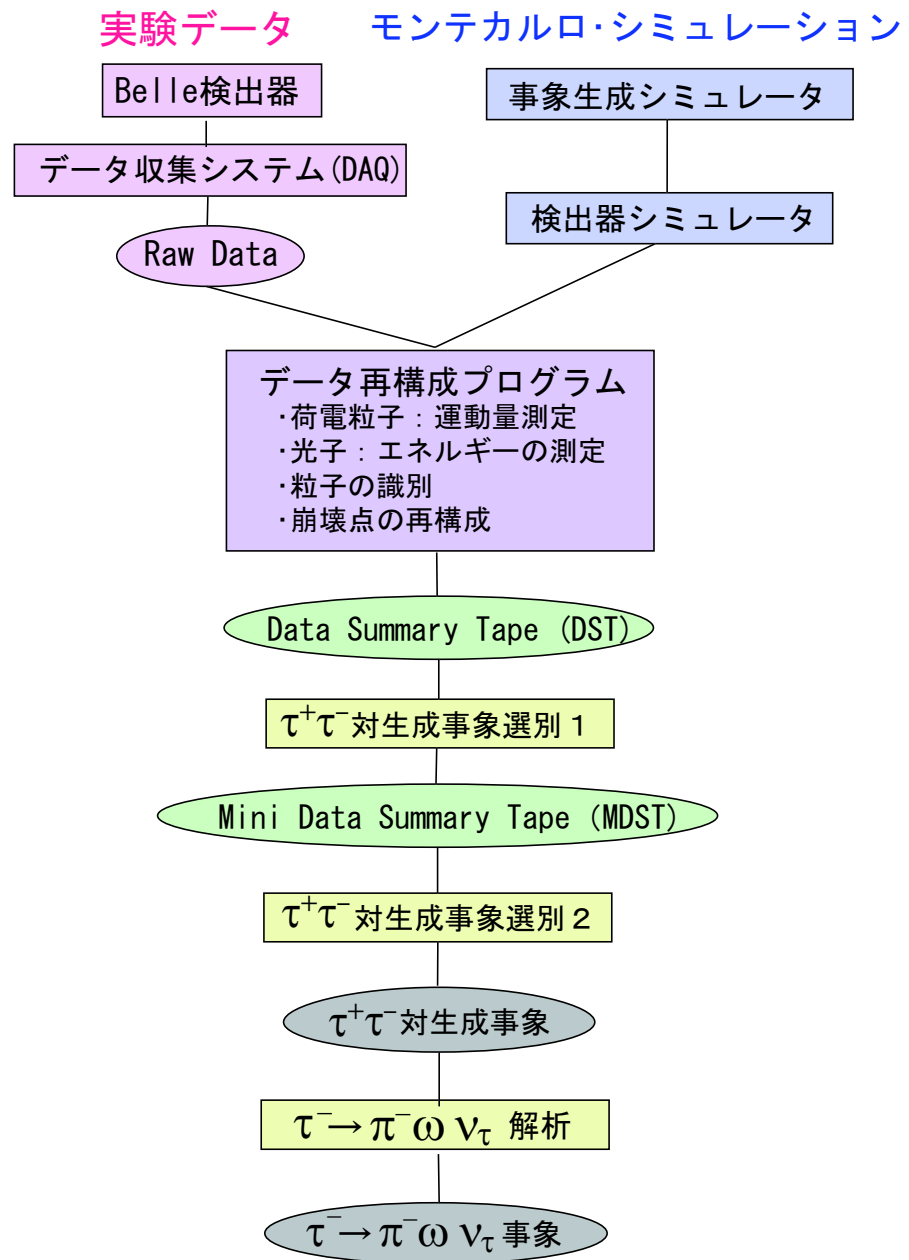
実験データ

モンテカルロ·シミュレーション

Belle検出器

データ収集システム(DAQ)

Raw Data

事象生成シミュレータ

検出器シミュレータ

データ再構成プログラム
·荷電粒子：運動量測定
·光子：エネルギーの測定
·粒子の識別
·崩壊点の再構成

Data Summary Tape (DST)

$\tau^+\tau^-$対生成事象選別１

Mini Data Summary Tape (MDST)

$\tau^+\tau^-$対生成事象選別２

$\tau^+\tau^-$対生成事象

$\tau^- \rightarrow \pi^- \omega \nu_\tau$ 解析

$\tau^- \rightarrow \pi^- \omega \nu_\tau$ 事象